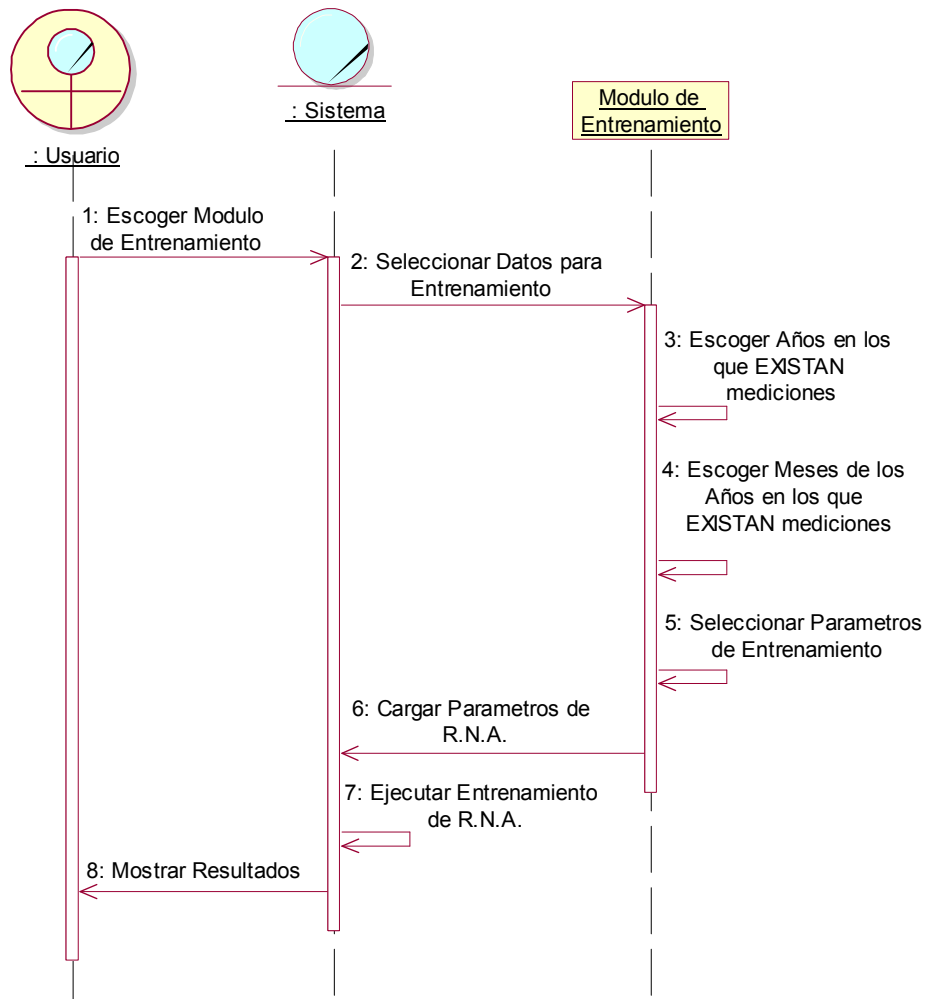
: Sistema

Modulo de Entrenamiento

: Usuario

1: Escoger Modulo de Entrenamiento

2: Seleccionar Datos para Entrenamiento

3: Escoger Años en los que EXISTAN mediciones

4: Escoger Meses de los Años en los que EXISTAN mediciones

5: Seleccionar Parametros de Entrenamiento

6: Cargar Parametros de R.N.A.

7: Ejecutar Entrenamiento de R.N.A.

8: Mostrar Resultados